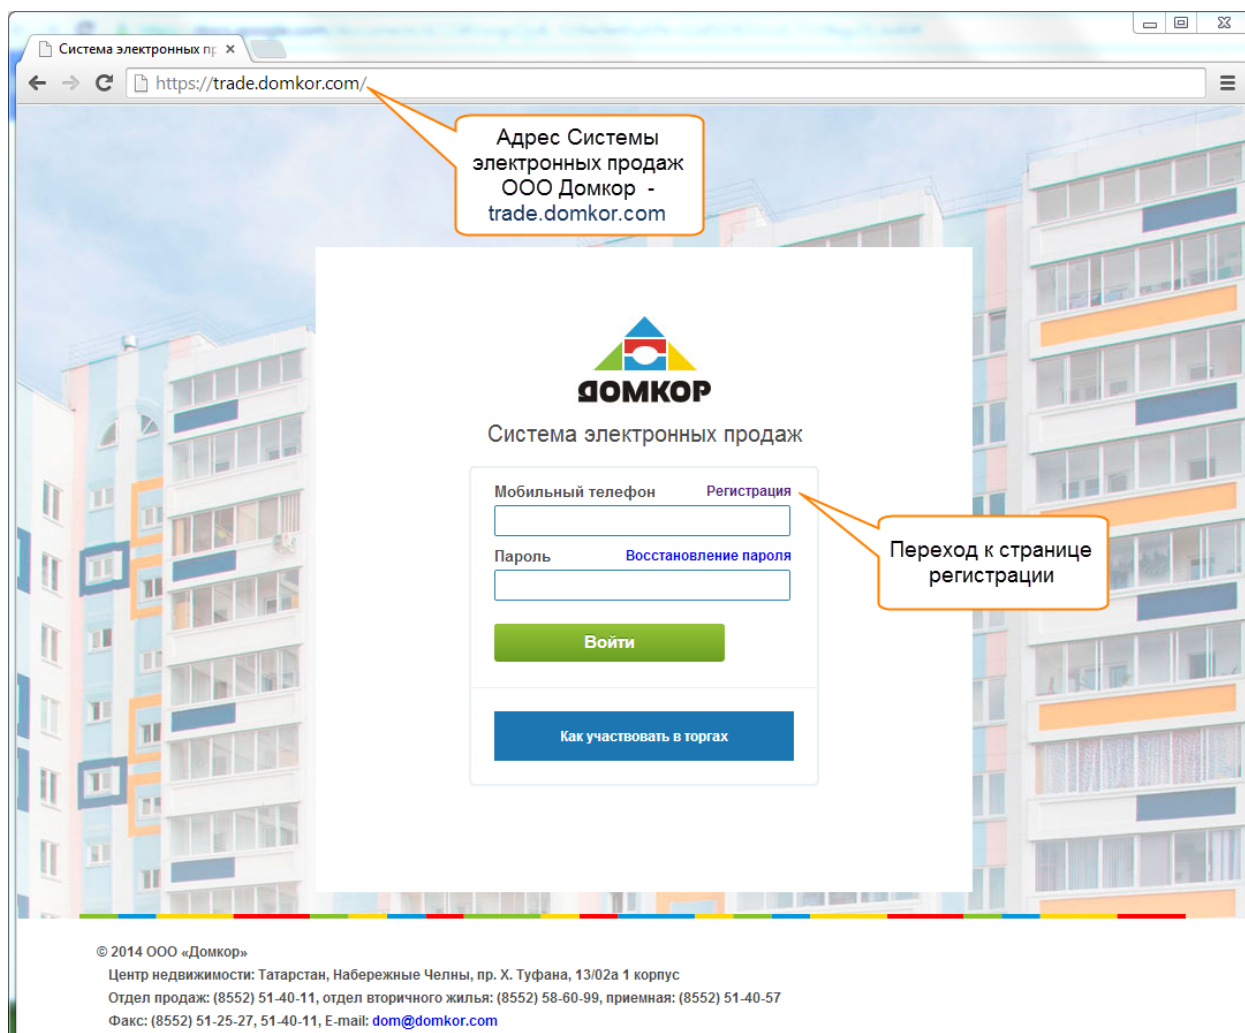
Система электронных пр ×

https://trade.domkor.com/

Адрес Системы электронных продаж ООО Домкор - trade.domkor.com

ДОМКОР

Система электронных продаж

Мобильный телефон

Регистрация

Пароль

Восстановление пароля

Войти

Как участвовать в торгах

Переход к странице регистрации

© 2014 ООО «Домкор»

Центр недвижимости: Татарстан, Набережные Челны, пр. Х. Туфана, 13/02а 1 корпус

Отдел продаж: (8552) 51-40-11, отдел вторичного жилья: (8552) 58-60-99, приемная: (8552) 51-40-57

Факс: (8552) 51-25-27, 51-40-11, E-mail: dom@domkor.com